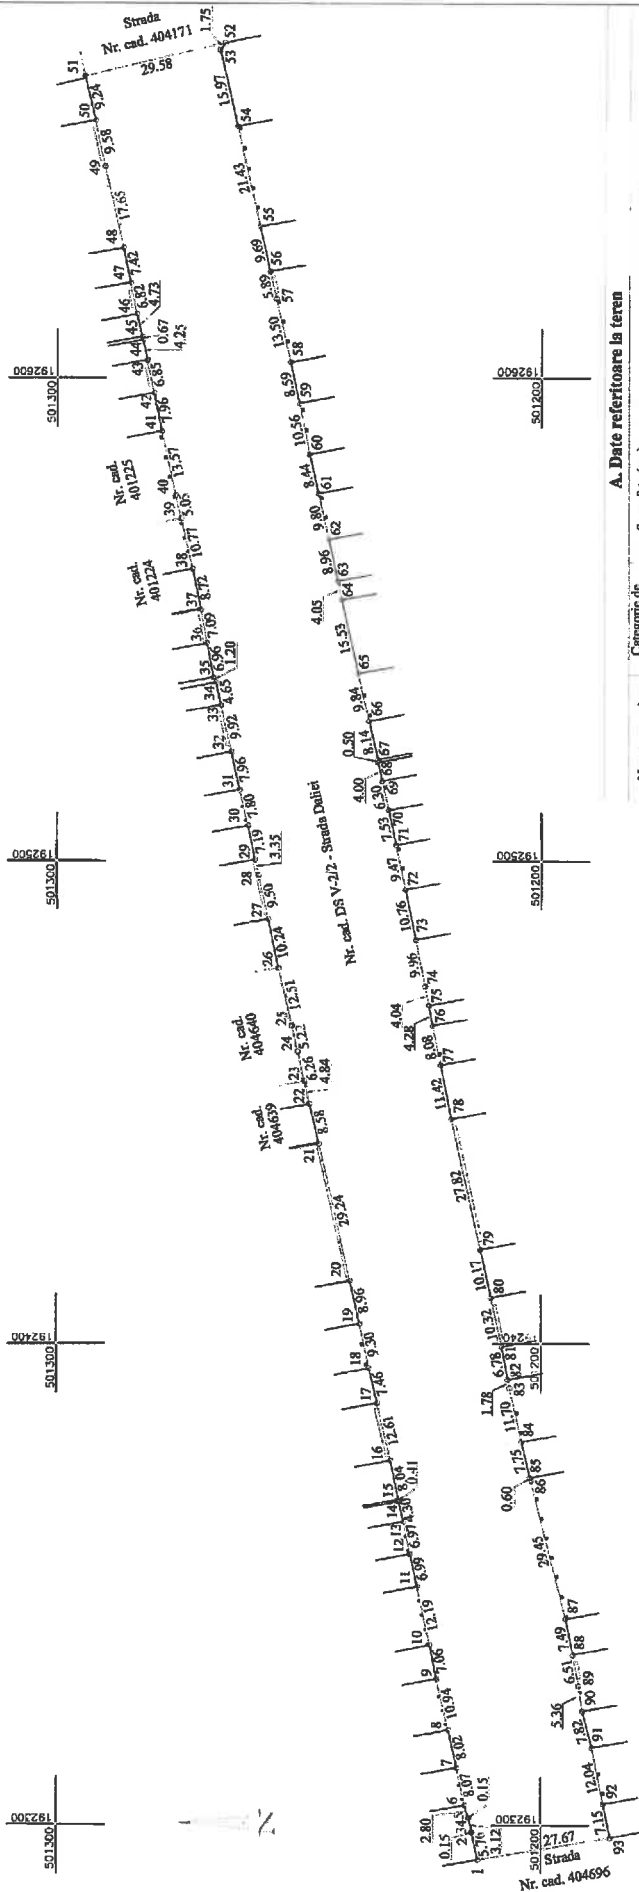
Strada
Nr. cad. 404171
1.75
29.58
51
52
53
50
9.24
15.97
49
9.58
54
17.65
21.43
48
47
7.42
55
46
6.82
4.73
9.69
56
45
44
0.67
4.25
5.89
57
43
6.85
13.50
58
42
41
1.96
8.59
59
Nr. cad. 401225
40
13.57
10.56
60
39
5.05
8.44
61
38
10.77
9.80
62
Nr. cad. 401224
37
8.72
8.96
63
4.05
64
36
7.09
15.53
65
35
6.96
1.20
34
4.65
33
9.92
9.84
66
32
0.50
8.14
67
31
7.96
4.00
6.30
68
69
30
7.80
7.53
70
71
29
7.19
3.35
28
9.50
9.47
72
27
10.24
10.76
73
26
Nr. cad. DS V-2/2 - Strada Daliei
25
12.51
9.96
74
75
Nr. cad. 404640
24
5.22
4.04
76
23
6.26
4.84
4.28
77
22
8.08
Nr. cad. 404639
21
8.58
11.42
78
29.24
27.82
20
79
19
8.96
10.17
80
18
9.30
10.32
81
82
17
7.46
6.78
83
16
12.61
1.78
11.70
84
15
8.04
0.41
7.75
85
14
4.30
13
0.60
86
12
6.97
11
6.99
29.45
10
12.19
87
9
7.06
7.49
88
8
10.94
6.51
89
90
7
8.02
5.36
7.82
91
6
8.07
0.15
12.04
92
2.80
0.15
2
3
4
5
3.12
5.76
1
27.67
7.15
93
Strada
Nr. cad. 404696
192300
501300
192400
501300
192500
501300
192600
501300
192300
501200
192400
501200
192500
501200
192600
501200
A. Date referitoare la teren
Categorie de